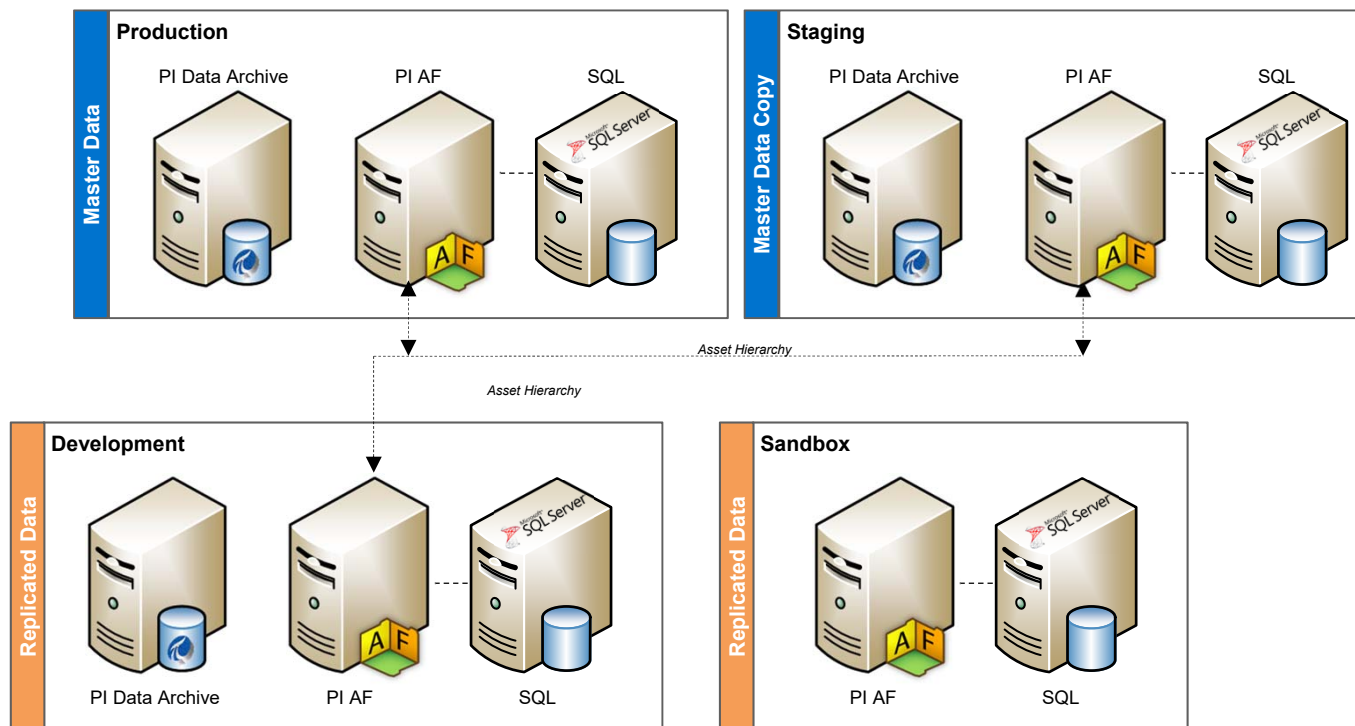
Master Data

Production

PI Data Archive

PI AF

AF

SQL

Microsoft SQL Server

Master Data Copy

Staging

PI Data Archive

PI AF

AF

SQL

Microsoft SQL Server

Asset Hierarchy

Asset Hierarchy

Replicated Data

Development

Microsoft SQL Server

AF

PI Data Archive

PI AF

SQL

Replicated Data

Sandbox

Microsoft SQL Server

AF

PI AF

SQL